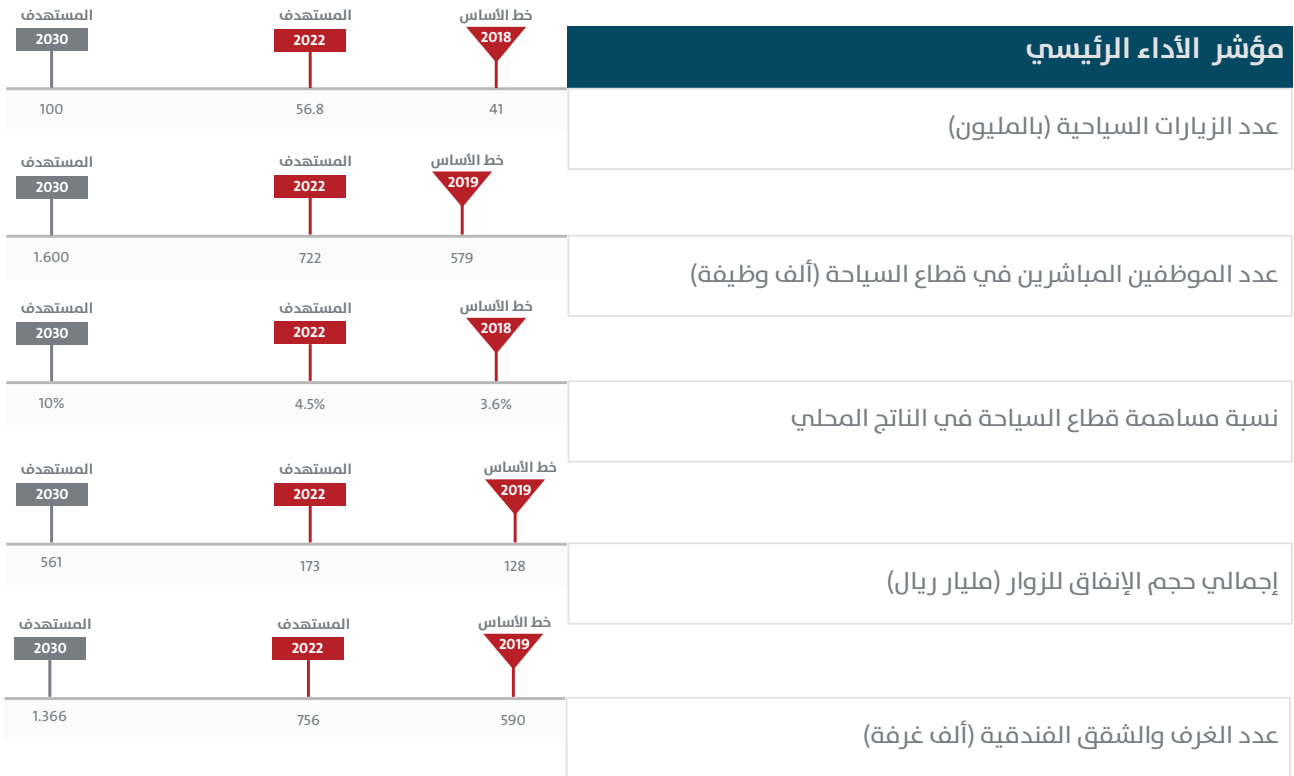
مؤشر الأداء الرئيسي

خط الأساس
2018
41

المستهدف
2022
56.8

المستهدف
2030
100

عدد الزيارات السياحية (بالمليون)

خط الأساس
2019
579

المستهدف
2022
722

المستهدف
2030
1.600

عدد الموظفين المباشرين في قطاع السياحة (ألف وظيفة)

خط الأساس
2018
3.6%

المستهدف
2022
4.5%

المستهدف
2030
10%

نسبة مساهمة قطاع السياحة في الناتج المحلي

خط الأساس
2019
128

المستهدف
2022
173

المستهدف
2030
561

إجمالي حجم الإنفاق للزوار (مليار ريال)

خط الأساس
2019
590

المستهدف
2022
756

المستهدف
2030
1.366

عدد الغرف والشقق الفندقية (ألف غرفة)